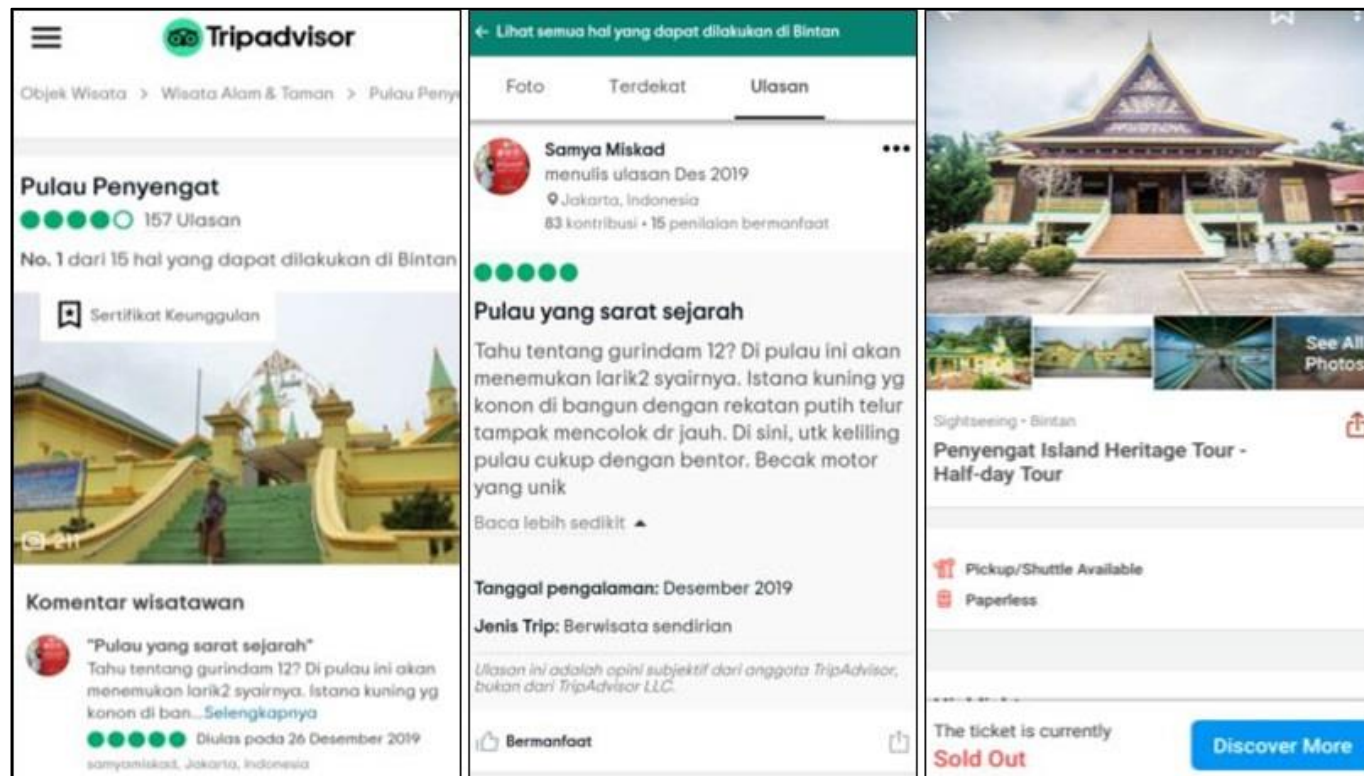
Tripadvisor

Objek Wisata > Wisata Alam & Taman > Pulau Peny

Pulau Penyengat
157 Ulasan
No. 1 dari 15 hal yang dapat dilakukan di Bintan

Sertifikat Keunggulan

211

Komentar wisatawan

"Pulau yang sarat sejarah"
Tahu tentang gurindam 12? Di pulau ini akan menemukan larik2 syairnya. Istana kuning yg konon di ban...Selengkapnya
Diulas pada 26 Desember 2019
samyamiskad, Jakarta, Indonesia

← Lihat semua hal yang dapat dilakukan di Bintan

Foto Terdekat Ulasan

Samya Miskad
menulis ulasan Des 2019
Jakarta, Indonesia
83 kontribusi • 15 penilaian bermanfaat

Pulau yang sarat sejarah

Tahu tentang gurindam 12? Di pulau ini akan menemukan larik2 syairnya. Istana kuning yg konon di bangun dengan rekatan putih telur tampak mencolok dr jauh. Di sini, utk keliling pulau cukup dengan bentor. Becak motor yang unik

Baca lebih sedikit ▲

Tanggal pengalaman: Desember 2019

Jenis Trip: Berwisata sendirian

Ulasan ini adalah opini subjektif dari anggota TripAdvisor, bukan dari TripAdvisor LLC.

Bermanfaat

See All Photos

Sightseeing • Bintan

Penyengat Island Heritage Tour - Half-day Tour

Pickup/Shuttle Available
Paperless

The ticket is currently
Sold Out

Discover More